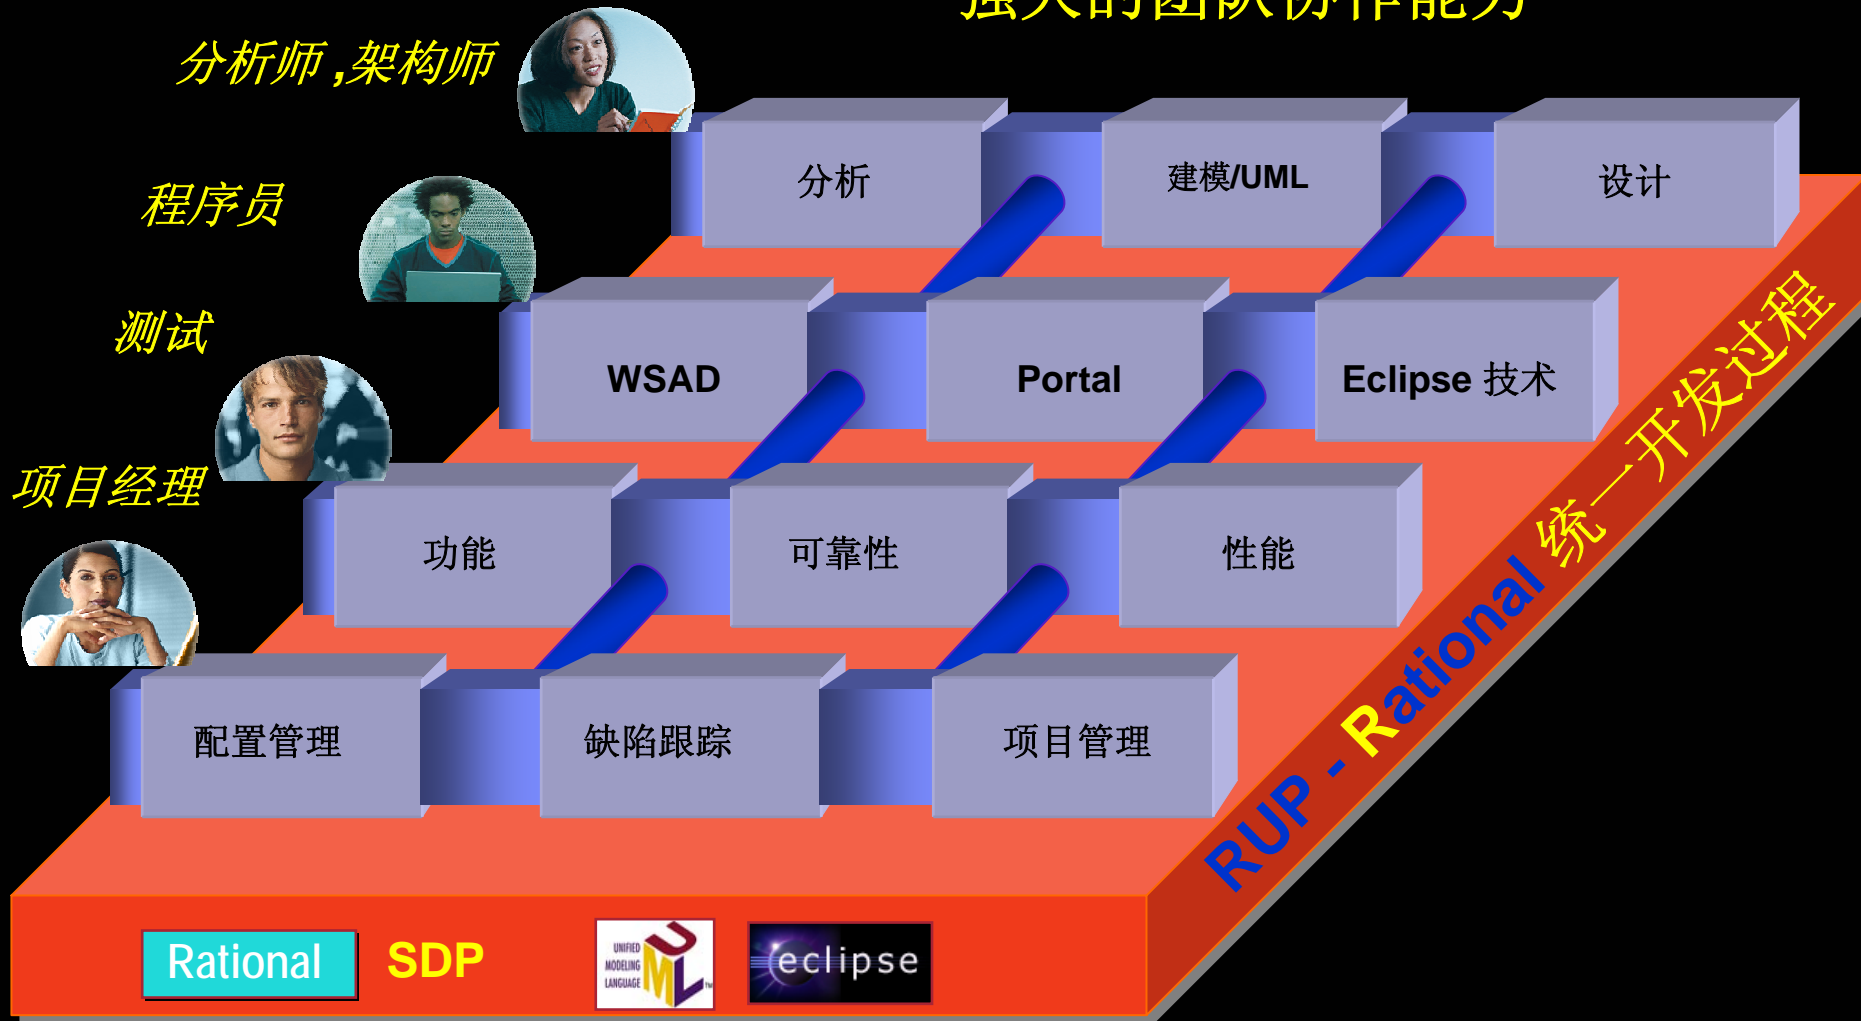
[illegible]

分析师，架构师

程序员

测试

项目经理

分析

建模/UML

设计

WSAD

Portal

Eclipse 技术

功能

可靠性

性能

配置管理

缺陷跟踪

项目管理

RUP - Rational 统一开发过程

Rational

SDP

UNIFIED MODELING LANGUAGE UML

eclipse